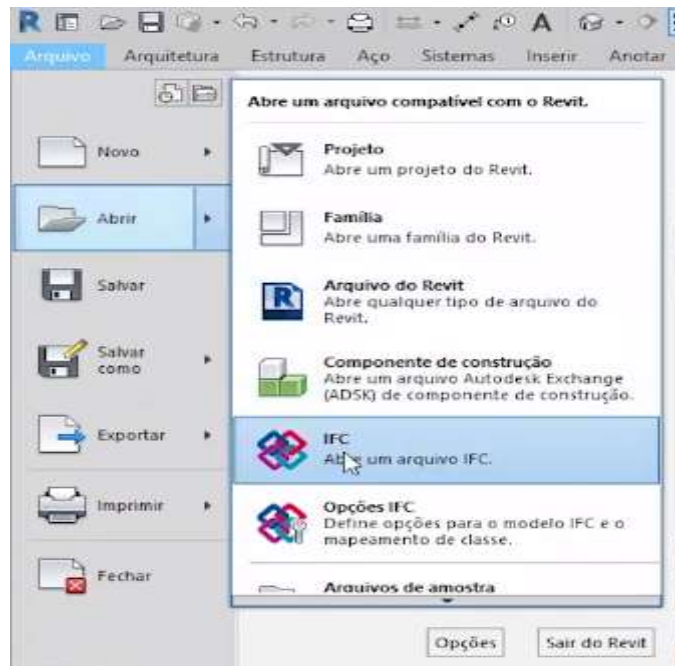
R

Arquivo Arquitetura Estrutura Aço Sistemas Inserir Anotar

Novo

Abrir

Salvar

Salvar como

Exportar

Imprimir

Fechar

Abre um arquivo compatível com o Revit.

Projeto
Abre um projeto do Revit.

Família
Abre uma família do Revit.

Arquivo do Revit
Abre qualquer tipo de arquivo do Revit.

Componente de construção
Abre um arquivo Autodesk Exchange (ADSK) de componente de construção.

IFC
Ab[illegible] um arquivo IFC.

Opções IFC
Define opções para o modelo IFC e o mapeamento de classe.

Arquivos de amostra

Opções

Sair do Revit